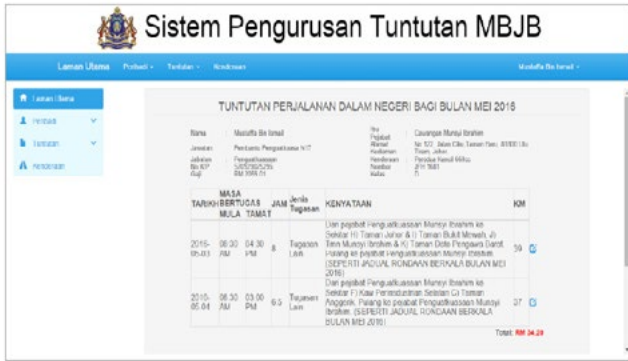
Sistem Pengurusan Tuntutan MBJB

Laman Utama Profail Tuntutan Pendaftaran Mustafa Bin Ismail

Laman Utama
Profail
Tuntutan
Pendaftaran

TUNTUTAN PERJALANAN DALAM NEGERI BAGI BULAN MEI 2016

Nama Mustaffa Bin Ismail
Jawatan Pembantu Penguatkuasa N17
Jabatan Penguatkuasaan
No K/P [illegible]
Gaji RM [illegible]

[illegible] Pejabat Cawangan Munsyi Ibrahim
Alamat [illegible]
Kediaman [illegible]
Kenderaan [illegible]
Nombor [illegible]
Kelas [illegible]

| TARIKH | MASA BERTUGAS MULA | MASA BERTUGAS TAMAT | JAM | Jenis Tugasan | KENYATAAN | KM | |
|---|---|---|---|---|---|---|---|
| 2016-05-03 | 08:30 AM | 04:30 PM | 8 | Tugasan Lain | Dari pejabat Penguatkuasaan Munsyi Ibrahim ke Sekitar H) Taman Johor & I) Taman Bukit Mewah, J) Taman Munsyi Ibrahim & K) Taman Dato Pengawa Barat. Pulang ke pejabat Penguatkuasaan Munsyi Ibrahim. (SEPERTI JADUAL RONDAAN BERKALA BULAN MEI 2016) | 39 | |
| 2016-05-04 | 08:30 AM | 03:00 PM | 6.5 | Tugasan Lain | Dari pejabat Penguatkuasaan Munsyi Ibrahim ke Sekitar F) Kaw Perindustrian Sedenak G) Taman Anggerik. Pulang ke pejabat Penguatkuasaan Munsyi Ibrahim. (SEPERTI JADUAL RONDAAN BERKALA BULAN MEI 2016) | 37 | |

Total: RM 34.20